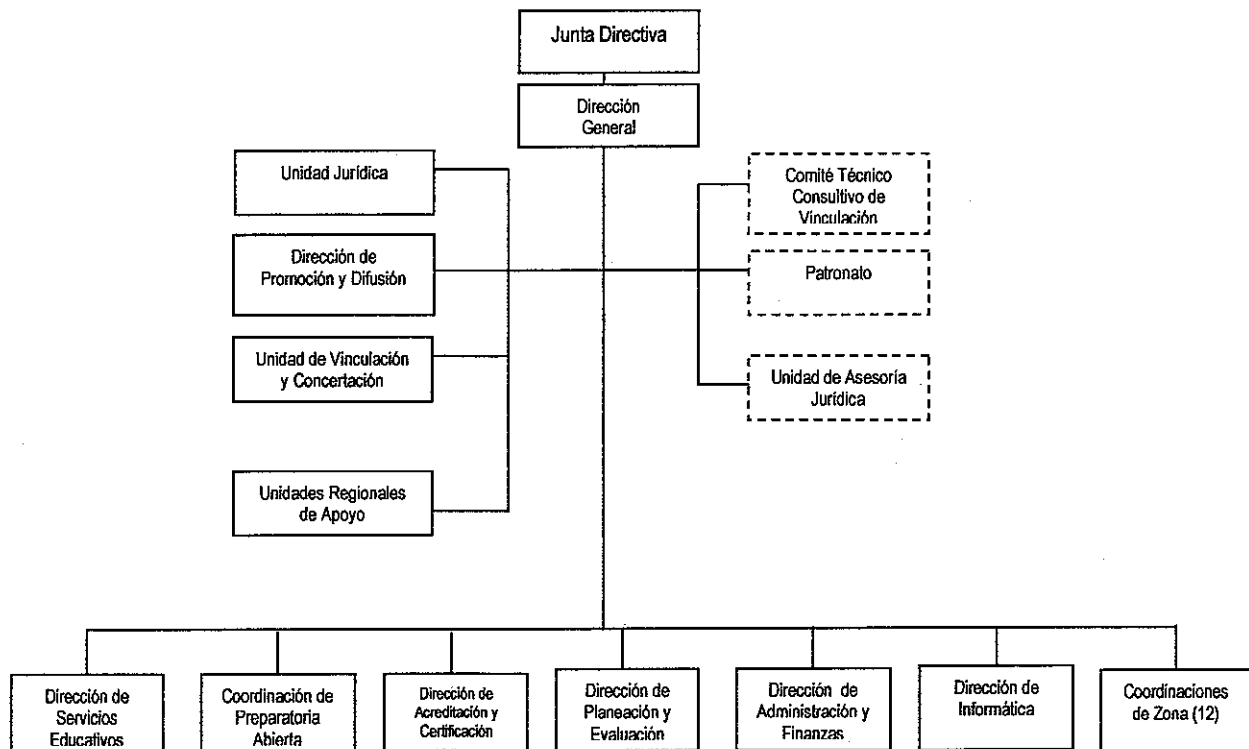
Junta Directiva

Dirección General

Unidad Jurídica

Dirección de Promoción y Difusión

Unidad de Vinculación y Concertación

Unidades Regionales de Apoyo

Comité Técnico Consultivo de Vinculación

Patronato

Unidad de Asesoría Jurídica

Dirección de Servicios Educativos

Coordinación de Preparatoria Abierta

Dirección de Acreditación y Certificación

Dirección de Planeación y Evaluación

Dirección de Administración y Finanzas

Dirección de Informática

Coordinaciones de Zona (12)